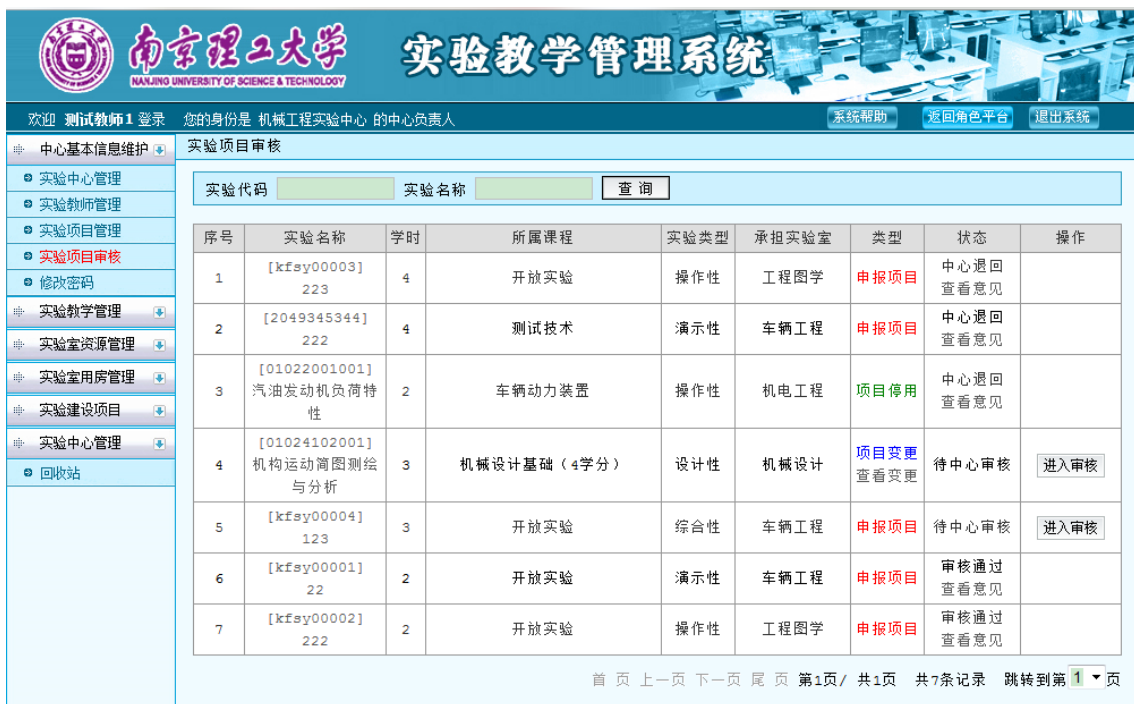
南京理工大学
NANJING UNIVERSITY OF SCIENCE & TECHNOLOGY
实验教学管理系统

欢迎 测试教师1 登录 您的身份是 机械工程实验中心 的中心负责人
系统帮助 返回角色平台 退出系统

中心基本信息维护
实验中心管理
实验教师管理
实验项目管理
实验项目审核
修改密码
实验教学管理
实验室资源管理
实验室用房管理
实验建设项目
实验中心管理
回收站

实验项目审核

实验代码 实验名称 查 询

| 序号 | 实验名称 | 学时 | 所属课程 | 实验类型 | 承担实验室 | 类型 | 状态 | 操作 |
|---|---|---|---|---|---|---|---|---|
| 1 | [kfsy00003] 223 | 4 | 开放实验 | 操作性 | 工程图学 | 申报项目 | 中心退回 查看意见 | |
| 2 | [2049345344] 222 | 4 | 测试技术 | 演示性 | 车辆工程 | 申报项目 | 中心退回 查看意见 | |
| 3 | [01022001001] 汽油发动机负荷特性 | 2 | 车辆动力装置 | 操作性 | 机电工程 | 项目停用 | 中心退回 查看意见 | |
| 4 | [01024102001] 机构运动简图测绘与分析 | 3 | 机械设计基础（4学分） | 设计性 | 机械设计 | 项目变更 查看变更 | 待中心审核 | 进入审核 |
| 5 | [kfsy00004] 123 | 3 | 开放实验 | 综合性 | 车辆工程 | 申报项目 | 待中心审核 | 进入审核 |
| 6 | [kfsy00001] 22 | 2 | 开放实验 | 演示性 | 车辆工程 | 申报项目 | 审核通过 查看意见 | |
| 7 | [kfsy00002] 222 | 2 | 开放实验 | 操作性 | 工程图学 | 申报项目 | 审核通过 查看意见 | |

首 页 上一页 下一页 尾 页 第1页/ 共1页 共7条记录 跳转到第 1 页